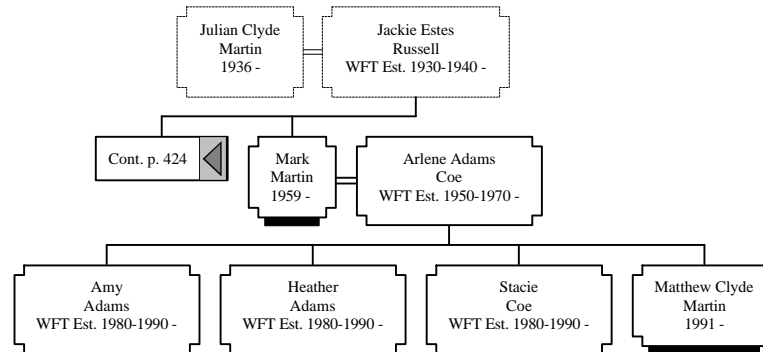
Julian Clyde Martin 1936 -

Jackie Estes Russell WFT Est. 1930-1940 -

Cont. p. 424

Mark Martin 1959 -

Arlene Adams Coe WFT Est. 1950-1970 -

Amy Adams WFT Est. 1980-1990 -

Heather Adams WFT Est. 1980-1990 -

Stacie Coe WFT Est. 1980-1990 -

Matthew Clyde Martin 1991 -